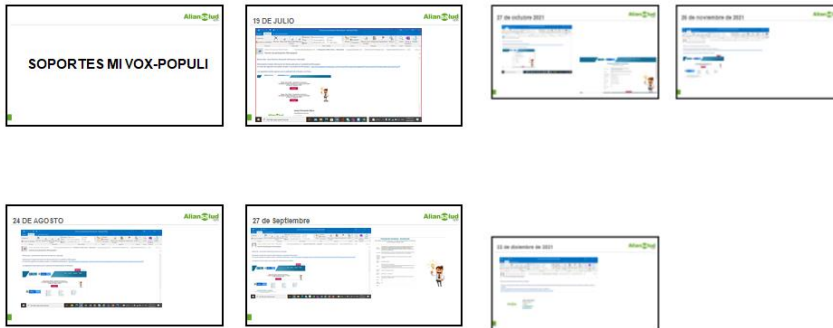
SOPORTES MI VOX-POPULI

19 DE JULIO
Alian salud

27 de octubre 2021
Alian salud

26 de noviembre de 2021
Alian salud

24 DE AGOSTO
Alian salud

27 de Septiembre
Alian salud

22 de diciembre de 2021
Alian salud